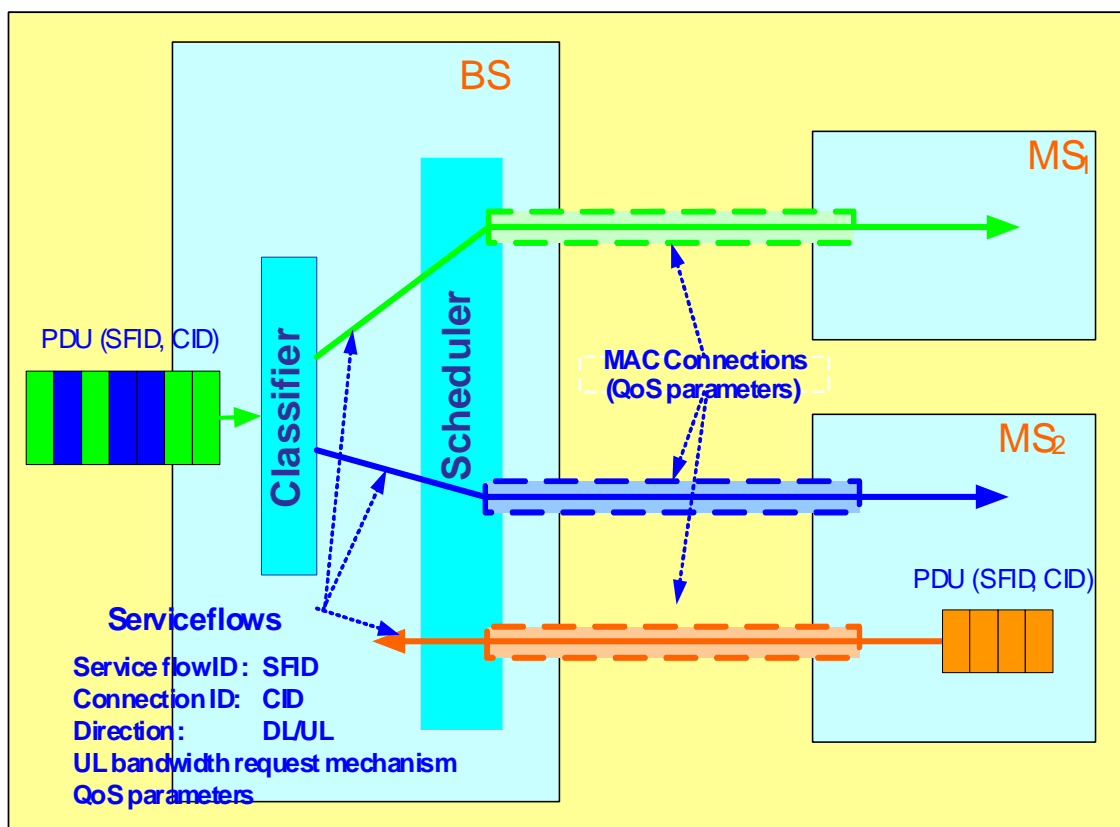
BS

MS$_1$

PDU (SFID, CID)

Classifier

Scheduler

MAC Connections (QoS parameters)

MS$_2$

PDU (SFID, CID)

Serviceflows

Service flowID: SFID
Connection ID: CID
Direction: DL/UL
UL bandwidth request mechanism
QoS parameters